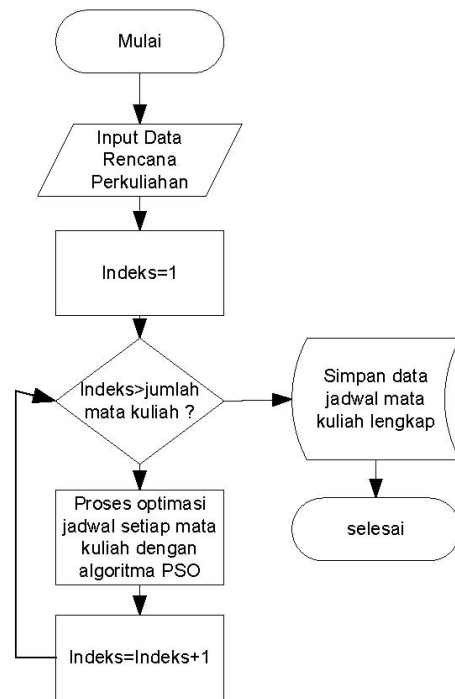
Mulai

Input Data Rencana Perkuliahan

Indeks=1

Indeks>jumlah mata kuliah ?

Simpan data jadwal mata kuliah lengkap

selesai

Proses optimasi jadwal setiap mata kuliah dengan algoritma PSO

Indeks=Indeks+1